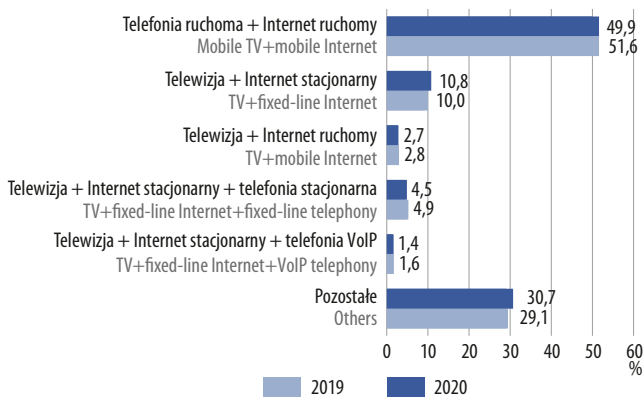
Telefonia ruchoma + Internet ruchomy
Mobile TV+mobile Internet
49,9
51,6

Telewizja + Internet stacjonarny
TV+fixed-line Internet
10,8
10,0

Telewizja + Internet ruchomy
TV+mobile Internet
2,7
2,8

Telewizja + Internet stacjonarny + telefonia stacjonarna
TV+fixed-line Internet+fixed-line telephony
4,5
4,9

Telewizja + Internet stacjonarny + telefonia VoIP
TV+fixed-line Internet+VoIP telephony
1,4
1,6

Pozostałe
Others
30,7
29,1

0 10 20 30 40 50 60
%

2019
2020